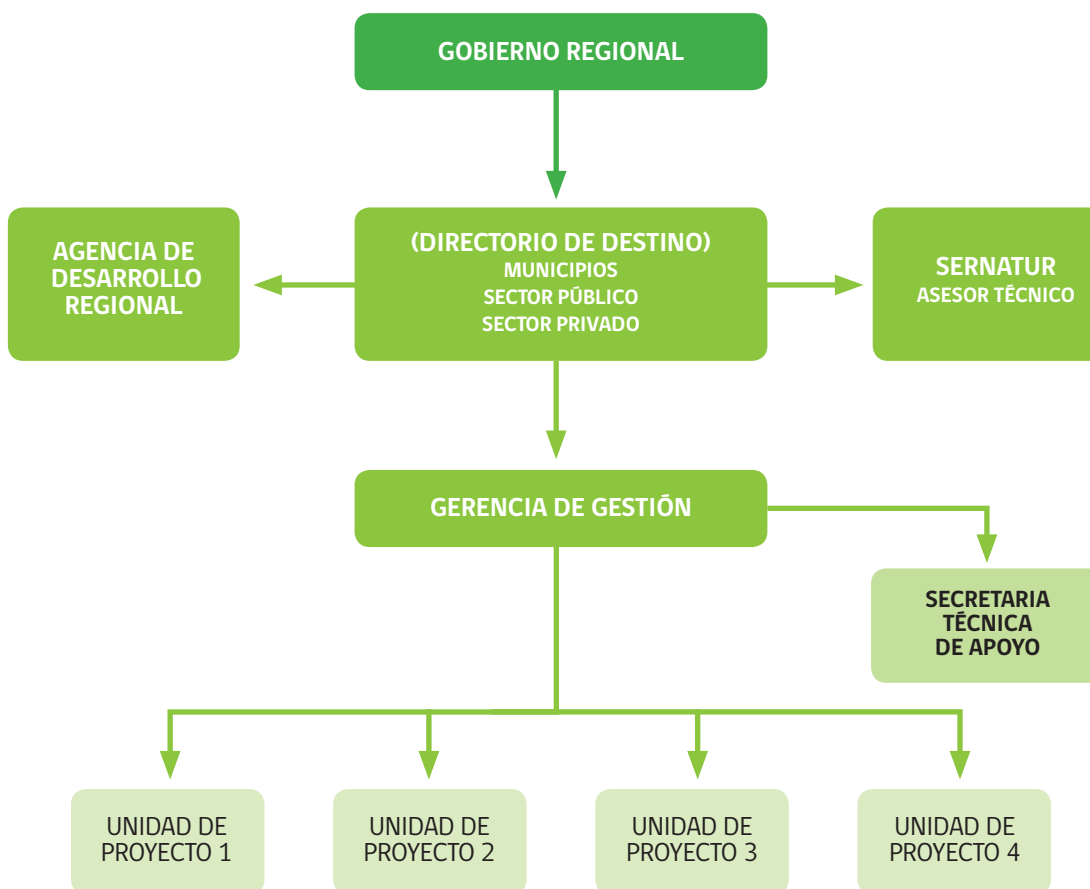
GOBIERNO REGIONAL

AGENCIA DE DESARROLLO REGIONAL

(DIRECTORIO DE DESTINO)
MUNICIPIOS
SECTOR PÚBLICO
SECTOR PRIVADO

SERNATUR
ASESOR TÉCNICO

GERENCIA DE GESTIÓN

SECRETARIA TÉCNICA DE APOYO

UNIDAD DE PROYECTO 1

UNIDAD DE PROYECTO 2

UNIDAD DE PROYECTO 3

UNIDAD DE PROYECTO 4